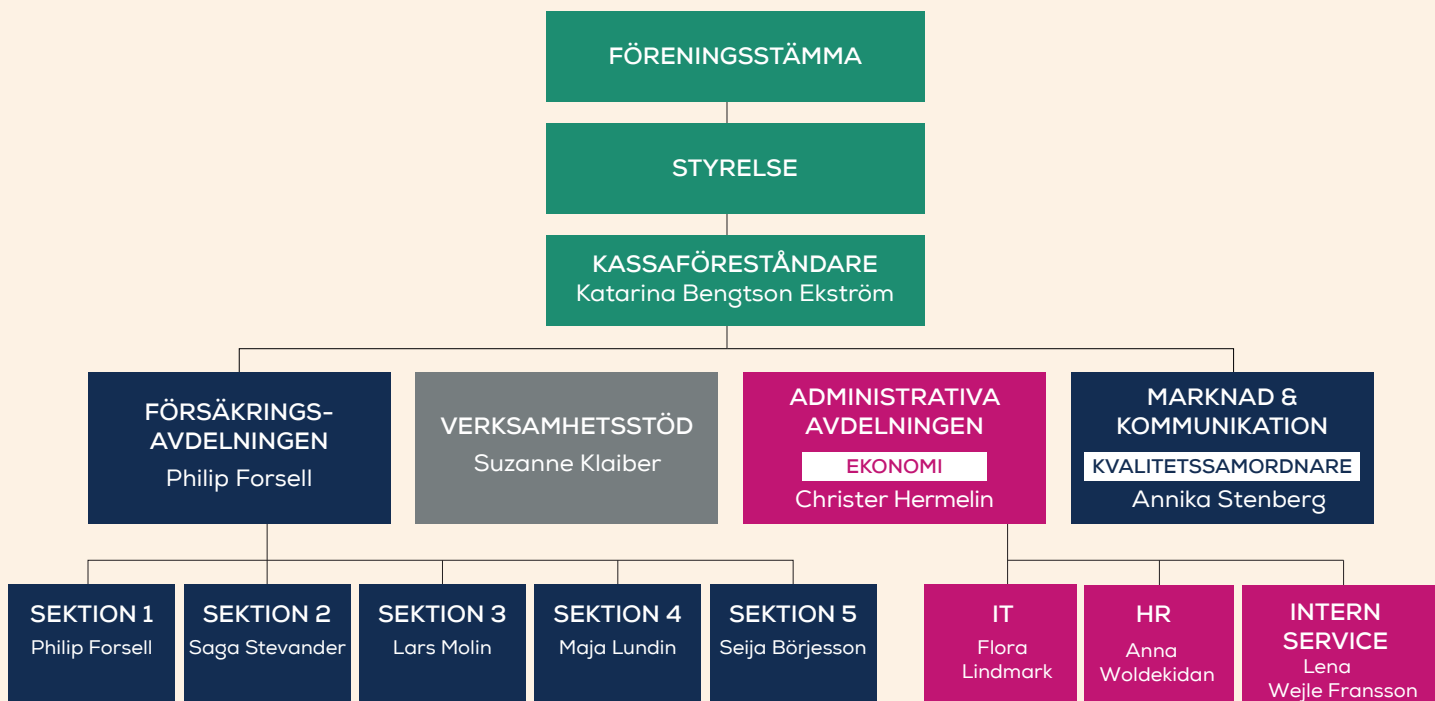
FÖRENINGSSTÄMMA

STYRELSE

KASSAFÖRESTÅNDARE
Katarina Bengtson Ekström

FÖRSÄKRINGSAVDELNINGEN
Philip Forsell

VERKSAMHETSSTÖD
Suzanne Klaiber

ADMINISTRATIVA AVDELNINGEN
EKONOMI
Christer Hermelin

MARKNAD & KOMMUNIKATION
KVALITETSSAMORDNARE
Annika Stenberg

SEKTION 1
Philip Forsell

SEKTION 2
Saga Stevander

SEKTION 3
Lars Molin

SEKTION 4
Maja Lundin

SEKTION 5
Seija Börjesson

IT
Flora Lindmark

HR
Anna Woldekidan

INTERN SERVICE
Lena Wejle Fransson